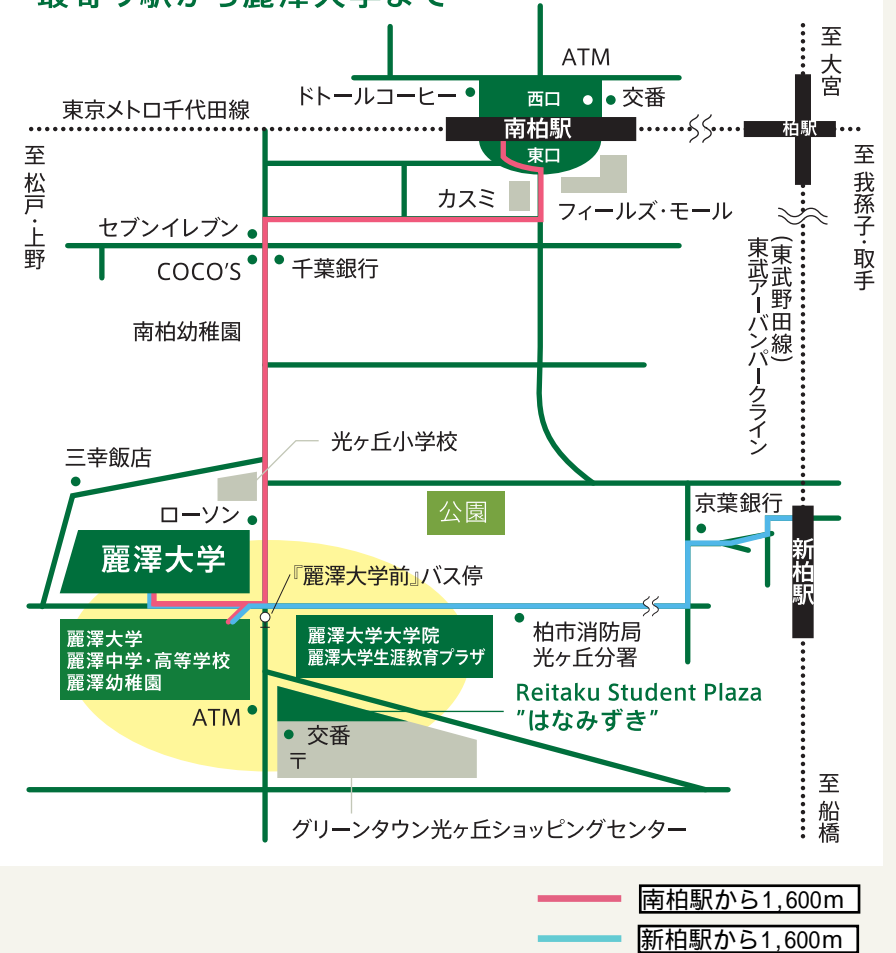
最寄り駅から麗澤大学まで

ATM
ドトールコーヒー
西口
交番
東京メトロ千代田線
南柏駅
東口
柏駅
至大宮
至松戸・上野
カスミ
フィールズ・モール
至我孫子・取手
セブンイレブン
COCO'S
千葉銀行
(東武野田線)
東武アーバンパークライン
南柏幼稚園
光ヶ丘小学校
三幸飯店
公園
京葉銀行
ローソン
麗澤大学
新柏駅
『麗澤大学前』バス停
麗澤大学
麗澤中学・高等学校
麗澤幼稚園
麗澤大学大学院
麗澤大学生涯教育プラザ
柏市消防局
光ヶ丘分署
Reitaku Student Plaza
"はなみずき"
ATM
交番
〒
至船橋
グリーンタウン光ヶ丘ショッピングセンター

南柏駅から1,600m
新柏駅から1,600m